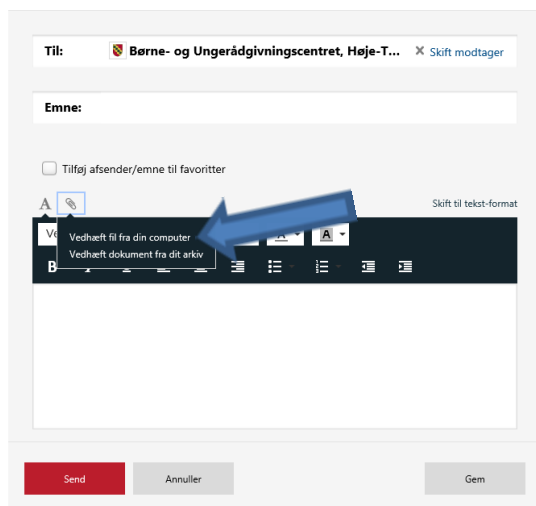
Til: Børne- og Ungerådgivningscentret, Høje-T... ✕ Skift modtager

Emne:

Tilføj afsender/emne til favoritter

A

Skift til tekst-format

Ve

Vedhæft fil fra din computer
Vedhæft dokument fra dit arkiv

A A

B

Send Annuller Gem